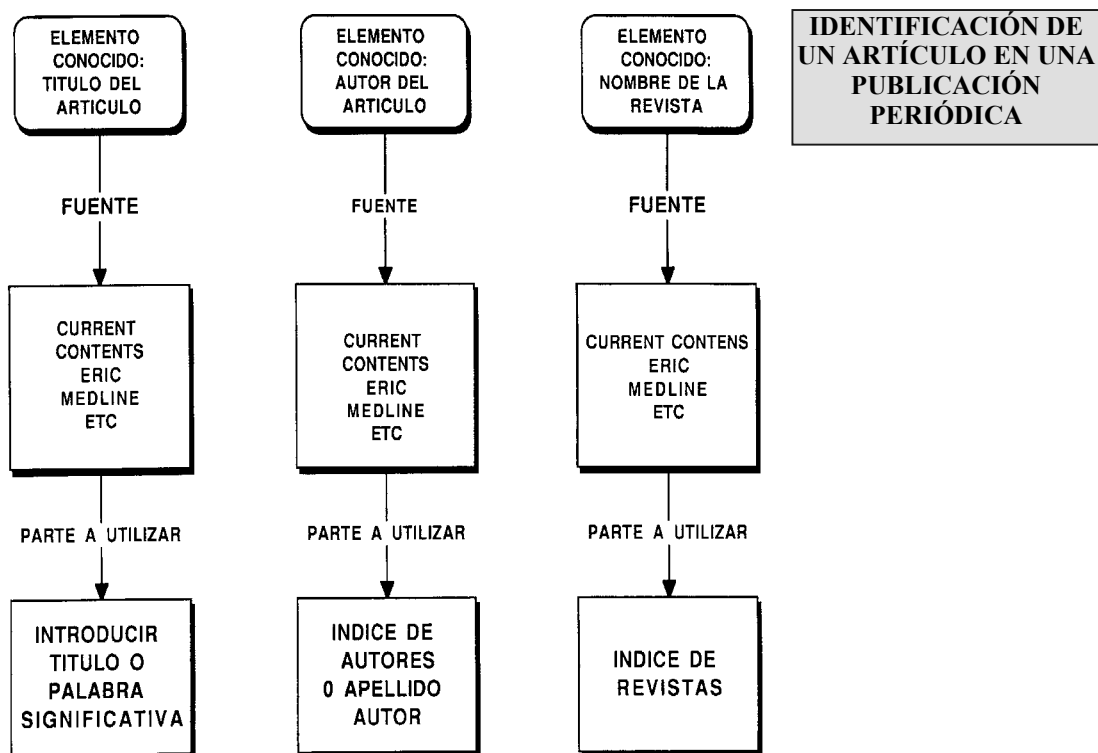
IDENTIFICACIÓN DE UN ARTÍCULO EN UNA PUBLICACIÓN PERIÓDICA

ELEMENTO CONOCIDO: TITULO DEL ARTICULO

FUENTE

CURRENT CONTENTS ERIC MEDLINE ETC

PARTE A UTILIZAR

INTRODUCIR TITULO O PALABRA SIGNIFICATIVA

ELEMENTO CONOCIDO: AUTOR DEL ARTICULO

FUENTE

CURRENT CONTENTS ERIC MEDLINE ETC

PARTE A UTILIZAR

INDICE DE AUTORES 0 APELLIDO AUTOR

ELEMENTO CONOCIDO: NOMBRE DE LA REVISTA

FUENTE

CURRENT CONTENS ERIC MEDLINE ETC

PARTE A UTILIZAR

INDICE DE REVISTAS